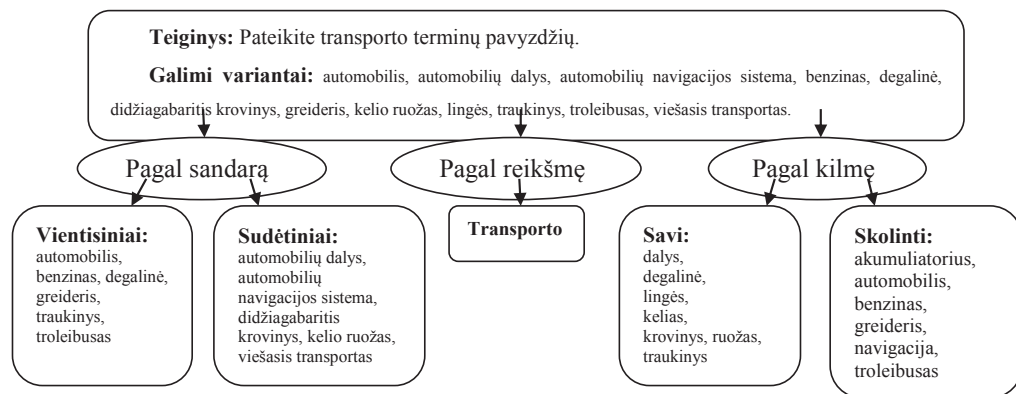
**Teiginys:** Pateikite transporto terminų pavyzdžių.

**Galimi variantai:** automobilis, automobilių dalys, automobilių navigacijos sistema, benzinas, degalinė, didžiagabaritis krovinys, greideris, kelio ruožas, lingės, traukinys, troleibusas, viešasis transportas.

Pagal sandarą

Pagal reikšmę

Pagal kilmę

**Vientisiniai:** automobilis, benzinas, degalinė, greideris, traukinys, troleibusas

**Sudėtiniai:** automobilių dalys, automobilių navigacijos sistema, didžiagabaritis krovinys, kelio ruožas, viešasis transportas

**Transporto**

**Savi:** dalys, degalinė, lingės, kelias, krovinys, ruožas, traukinys

**Skolinti:** akumuliatorius, automobilis, benzinas, greideris, navigacija, troleibusas